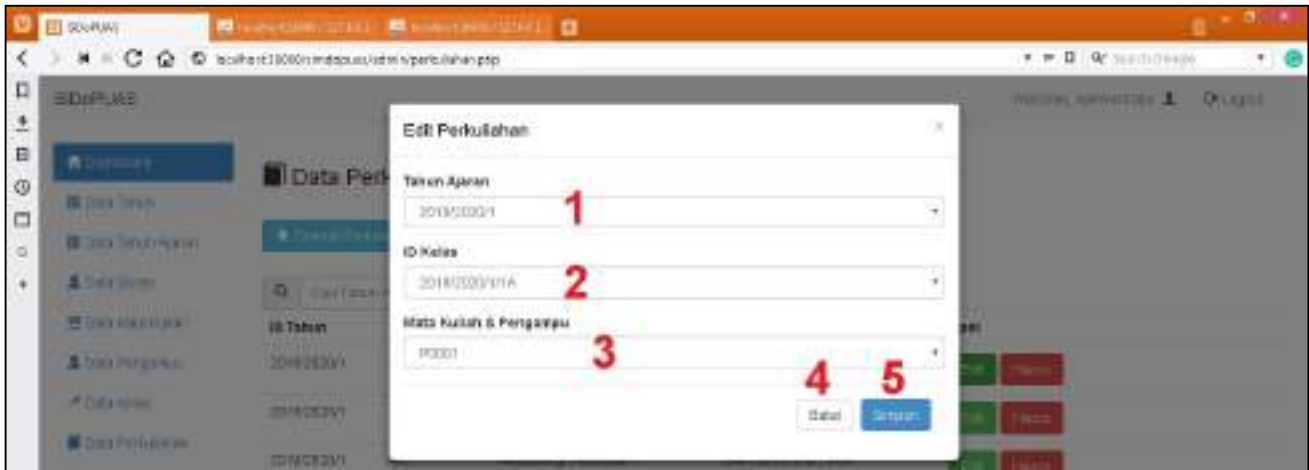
SIDaPUAS

localhost:8080/simdapuas/admin/perkuliahan.php

SIDaPUAS

Welcome, Administrator

Logout

Dashboard

Data Tahun

Data Tahun Ajaran

Data Dosen

Data Mata Kuliah

Data Pengampu

Data Kelas

Data Perkuliahan

Data Perk

ID Tahun

2019/2020/1

2019/2020/1

2019/2020/1

Edit Perkuliahan

×

Tahun Ajaran

2019/2020/1

1

ID Kelas

2019/2020/1/1A

2

Mata Kuliah & Pengampu

P0001

3

4

5

Batal

Simpan

Edit

Hapus

Edit

Hapus